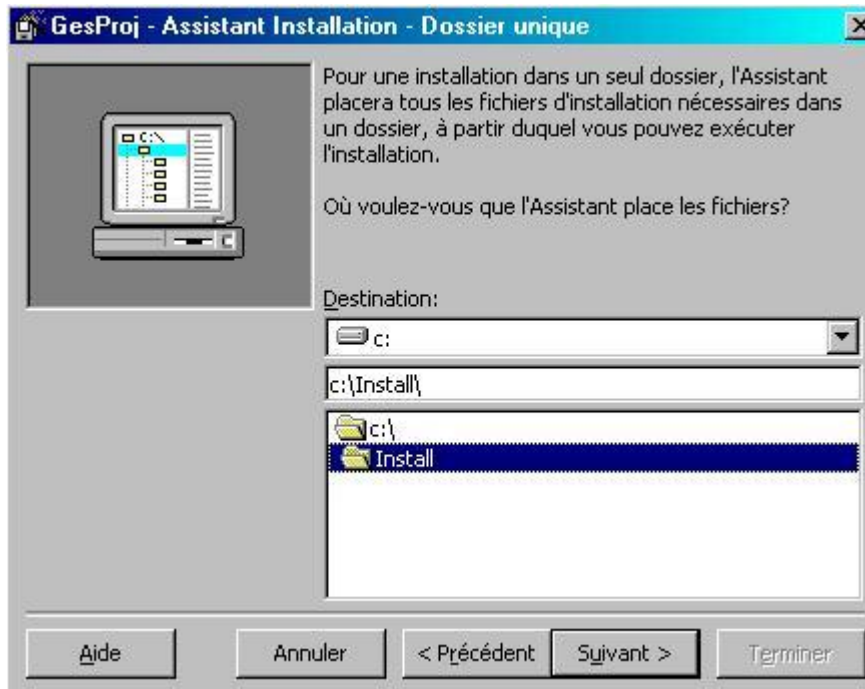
GesProj - Assistant Installation - Dossier unique

c:\

Pour une installation dans un seul dossier, l'Assistant placera tous les fichiers d'installation nécessaires dans un dossier, à partir duquel vous pouvez exécuter l'installation.

Où voulez-vous que l'Assistant place les fichiers?

Destination:

c:

c:\Install\

c:\

Install

Aide

Annuler

< Précédent

Suivant >

Terminer